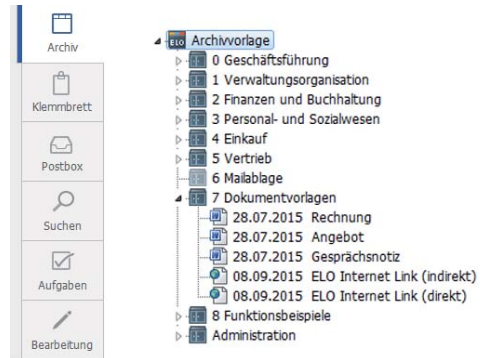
Archiv
Klemmbrett
Postbox
Suchen
Aufgaben
Bearbeitung

ELO Archivvorlage
0 Geschäftsführung
1 Verwaltungsorganisation
2 Finanzen und Buchhaltung
3 Personal- und Sozialwesen
4 Einkauf
5 Vertrieb
6 Mailablage
7 Dokumentvorlagen
28.07.2015 Rechnung
28.07.2015 Angebot
28.07.2015 Gesprächsnotiz
08.09.2015 ELO Internet Link (indirekt)
08.09.2015 ELO Internet Link (direkt)
8 Funktionsbeispiele
Administration